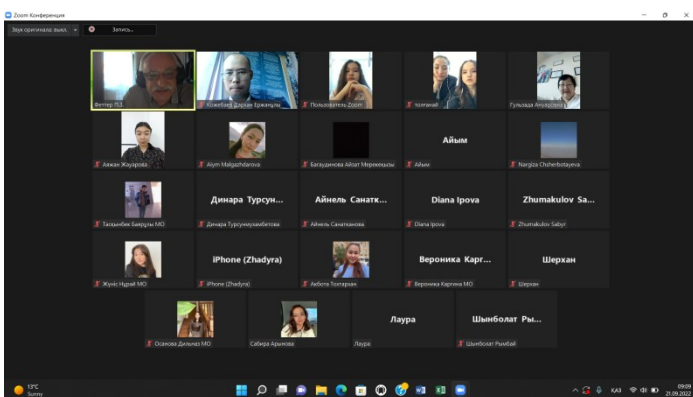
Zoom Конференция

Звук оригинала выкл.

Запись...

Фетгер Л.З.

Кожабаев Дархан Ержанулы

Пользователь Zoom

телечий

Гульзада Анарбекова

Ажкан Жахарова

Aiym Malgazhdarova

Багаудинова Айсат Мирзекеевна

Айым

Айым

Nargiza Chsherbotayeva

Талшынбек Баянды МО

Динара Турсун...

Динара Турсунмухамбетова

Айнель Санатк...

Айнель Санатканова

Diana Ipova

Diana Ipova

Zhumakulov Sa...

Zhumakulov Sabyr

Жүніс Нұрай МО

iPhone (Zhadyra)

iPhone (Zhadyra)

Акбота Толтаркан

Вероника Карг...

Вероника Каргина МО

Шерхан

Шерхан

Османова Дильназ МО

Сабира Арынова

Лаура

Лаура

Шынболат Ры...

Шынболат Рымбай

13°C
Sunny

КАЗ

09:09
21.09.2022